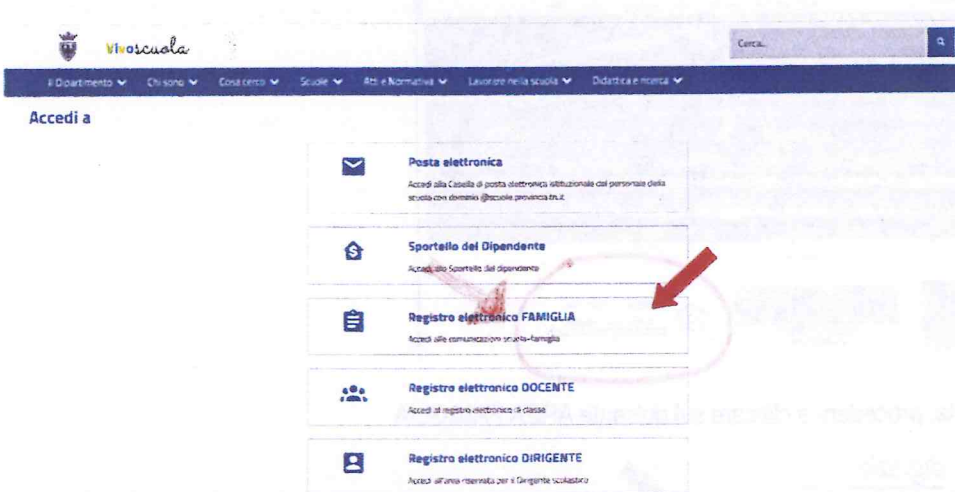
Vivoscuola

Cerca...

Il Dipartimento Chi sono Cosa cerco Scuole Atti e Normativa Lavorare nella scuola Didattica e ricerca

Accedi a

Posta elettronica

Accedi alla Casella di posta elettronica istituzionale del personale della scuola con dominio @scuole.provincia.tn.it

Sportello del Dipendente

Accedi allo Sportello del dipendente

Registro elettronico FAMIGLIA

Accedi alle comunicazioni scuola-famiglia

Registro elettronico DOCENTE

Accedi al registro elettronico di classe

Registro elettronico DIRIGENTE

Accedi all'area riservata per il Dirigente scolastico